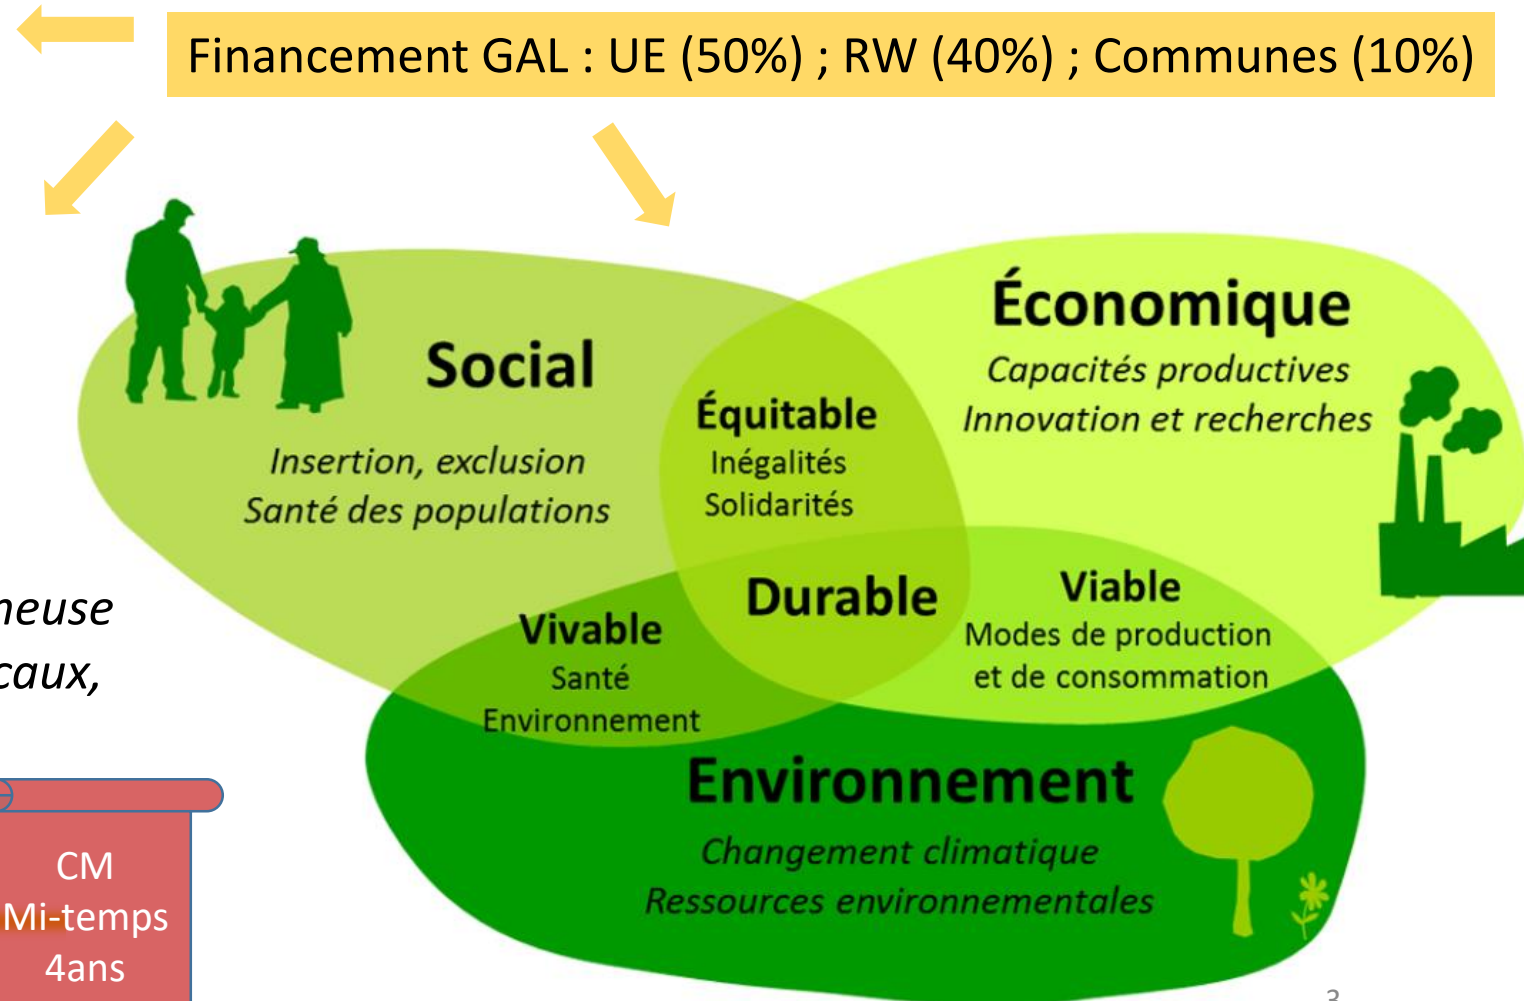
Financement GAL : UE (50%) ; RW (40%) ; Communes (10%)

Social
Insertion, exclusion
Santé des populations

Équitable
Inégalités
Solidarités

Économique
Capacités productives
Innovation et recherches

Durable

Vivable
Santé
Environnement

Viable
Modes de production
et de consommation

Environnement
Changement climatique
Ressources environnementales

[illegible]neuse
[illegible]caux,

CM
Mi-temps
4ans

3